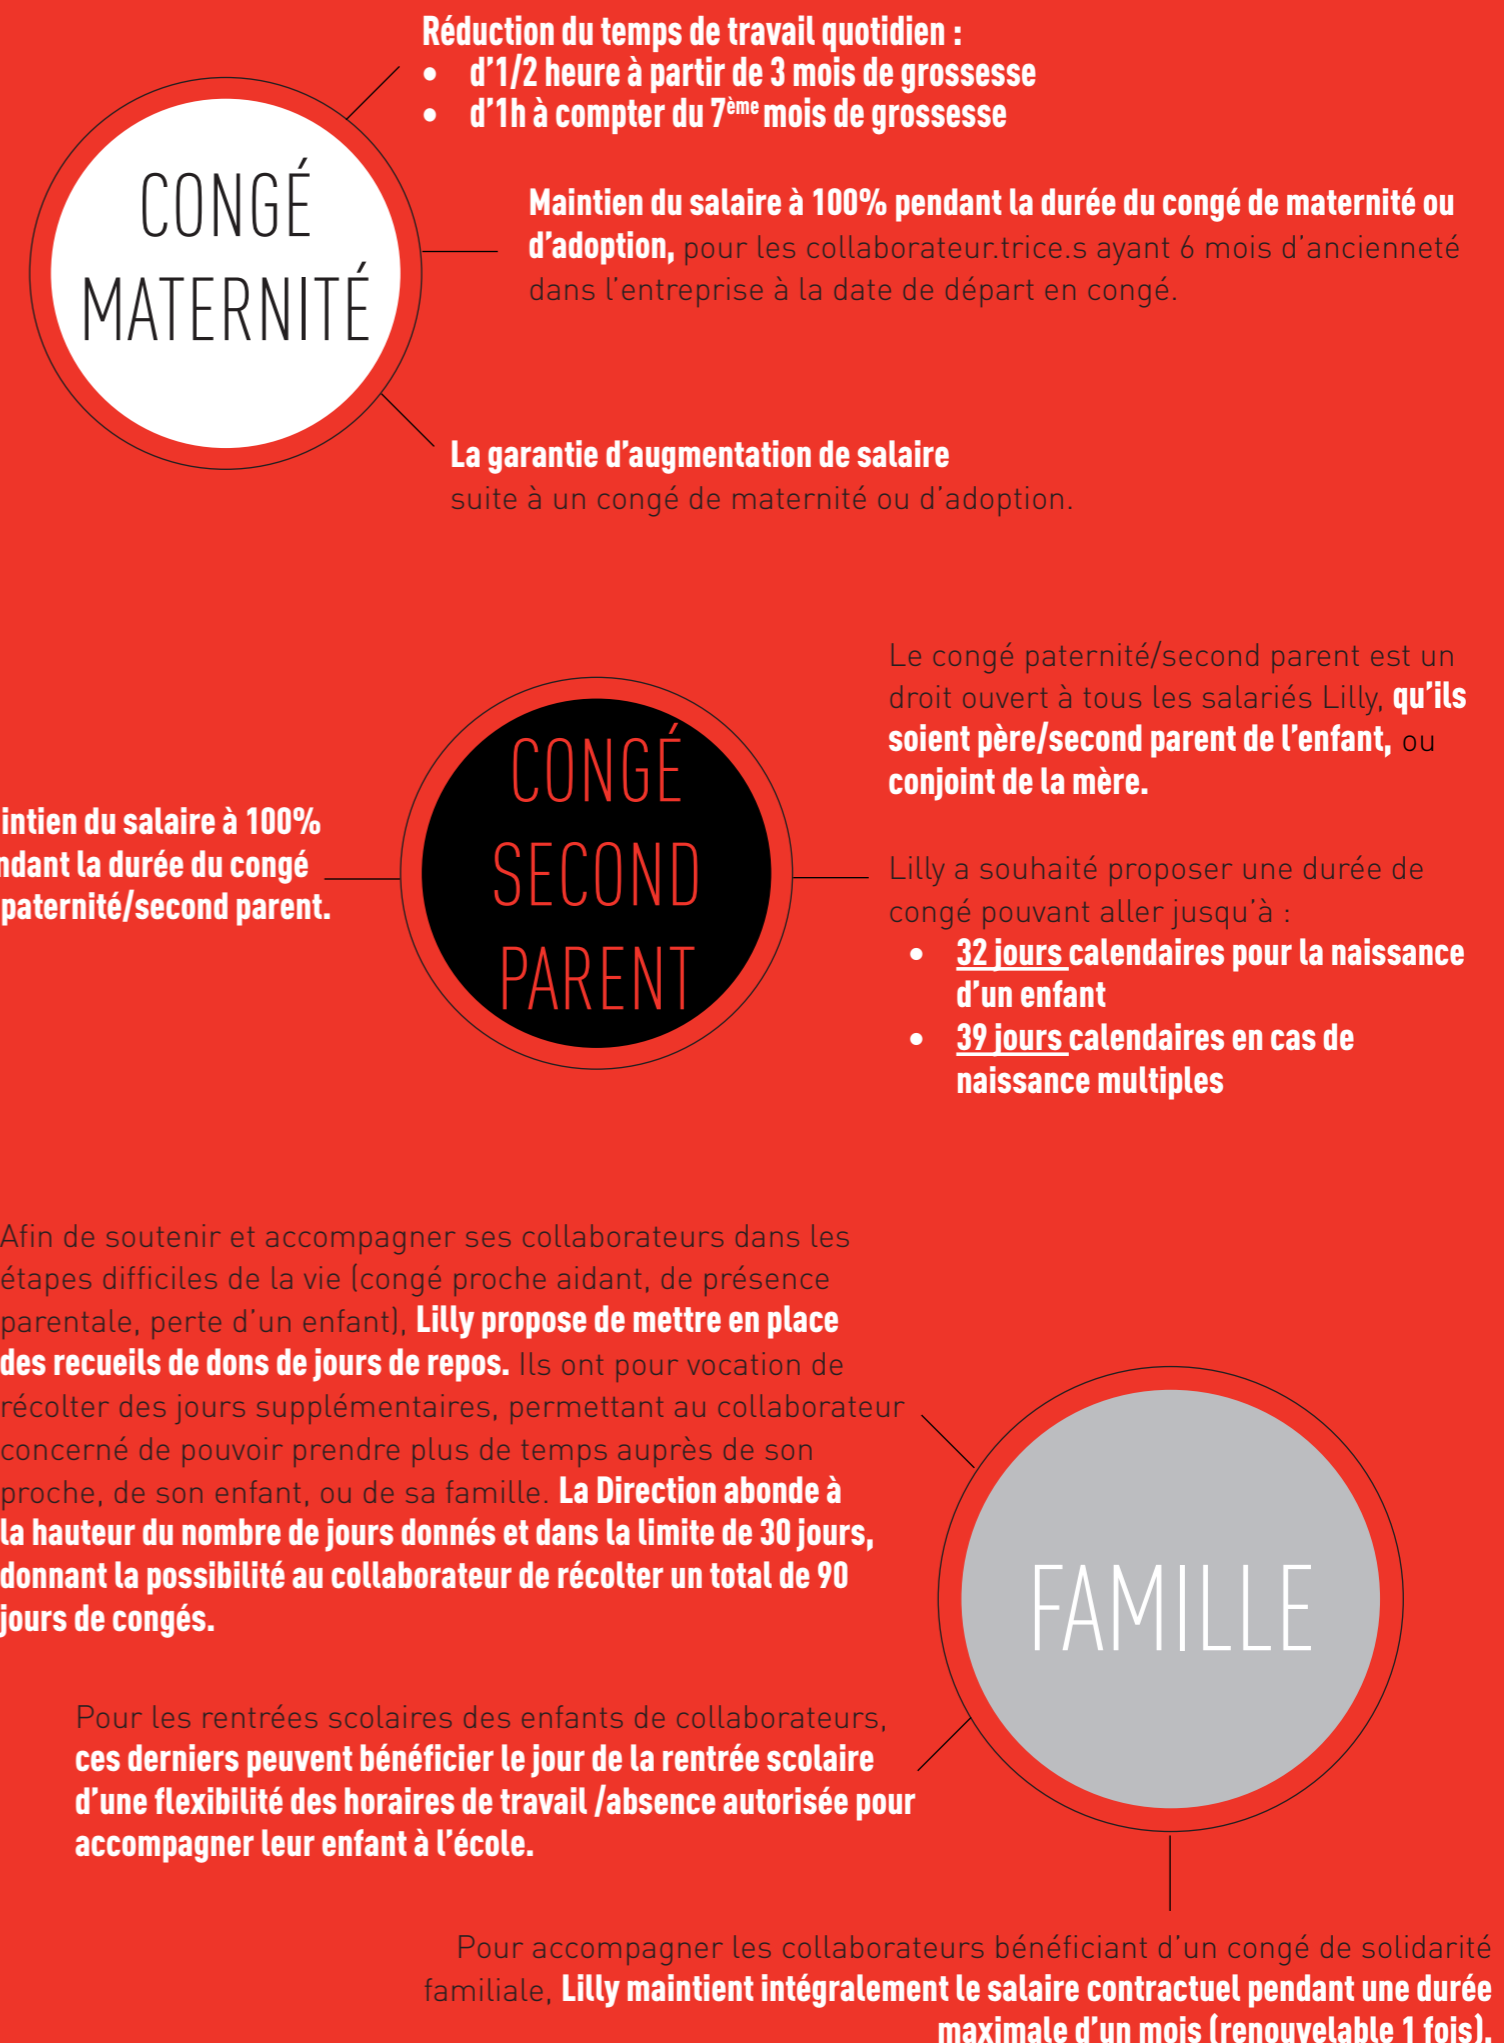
Réduction du temps de travail quotidien :
• d'1/2 heure à partir de 3 mois de grossesse
• d'1h à compter du 7$^{ème}$ mois de grossesse

CONGÉ MATERNITÉ

Maintien du salaire à 100% pendant la durée du congé de maternité ou d'adoption, pour les collaborateur.trice.s ayant 6 mois d'ancienneté dans l'entreprise à la date de départ en congé.

La garantie d'augmentation de salaire suite à un congé de maternité ou d'adoption.

Le congé paternité/second parent est un droit ouvert à tous les salariés Lilly, qu'ils soient père/second parent de l'enfant, ou conjoint de la mère.

intien du salaire à 100% ndant la durée du congé paternité/second parent.

CONGÉ SECOND PARENT

Lilly a souhaité proposer une durée de congé pouvant aller jusqu'à :
• 32 jours calendaires pour la naissance d'un enfant
• 39 jours calendaires en cas de naissance multiples

Afin de soutenir et accompagner ses collaborateurs dans les étapes difficiles de la vie (congé proche aidant, de présence parentale, perte d'un enfant), Lilly propose de mettre en place des recueils de dons de jours de repos. Ils ont pour vocation de récolter des jours supplémentaires, permettant au collaborateur concerné de pouvoir prendre plus de temps auprès de son proche, de son enfant, ou de sa famille. La Direction abonde à la hauteur du nombre de jours donnés et dans la limite de 30 jours, donnant la possibilité au collaborateur de récolter un total de 90 jours de congés.

FAMILLE

Pour les rentrées scolaires des enfants de collaborateurs, ces derniers peuvent bénéficier le jour de la rentrée scolaire d'une flexibilité des horaires de travail /absence autorisée pour accompagner leur enfant à l'école.

Pour accompagner les collaborateurs bénéficiant d'un congé de solidarité familiale, Lilly maintient intégralement le salaire contractuel pendant une durée maximale d'un mois (renouvelable 1 fois).